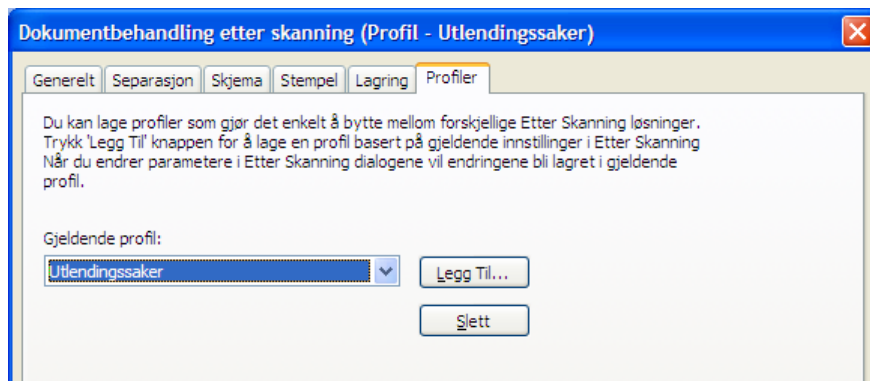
Dokumentbehandling etter skanning (Profil - Utlendingssaker)

Generelt | Separasjon | Skjema | Stempel | Lagring | Profiler

Du kan lage profiler som gjør det enkelt å bytte mellom forskjellige Etter Skanning løsninger. Trykk 'Legg Til' knappen for å lage en profil basert på gjeldende innstillinger i Etter Skanning Når du endrer parametere i Etter Skanning dialogene vil endringene bli lagret i gjeldende profil.

Gjeldende profil:

Utlendingssaker

Legg Til...

Slett